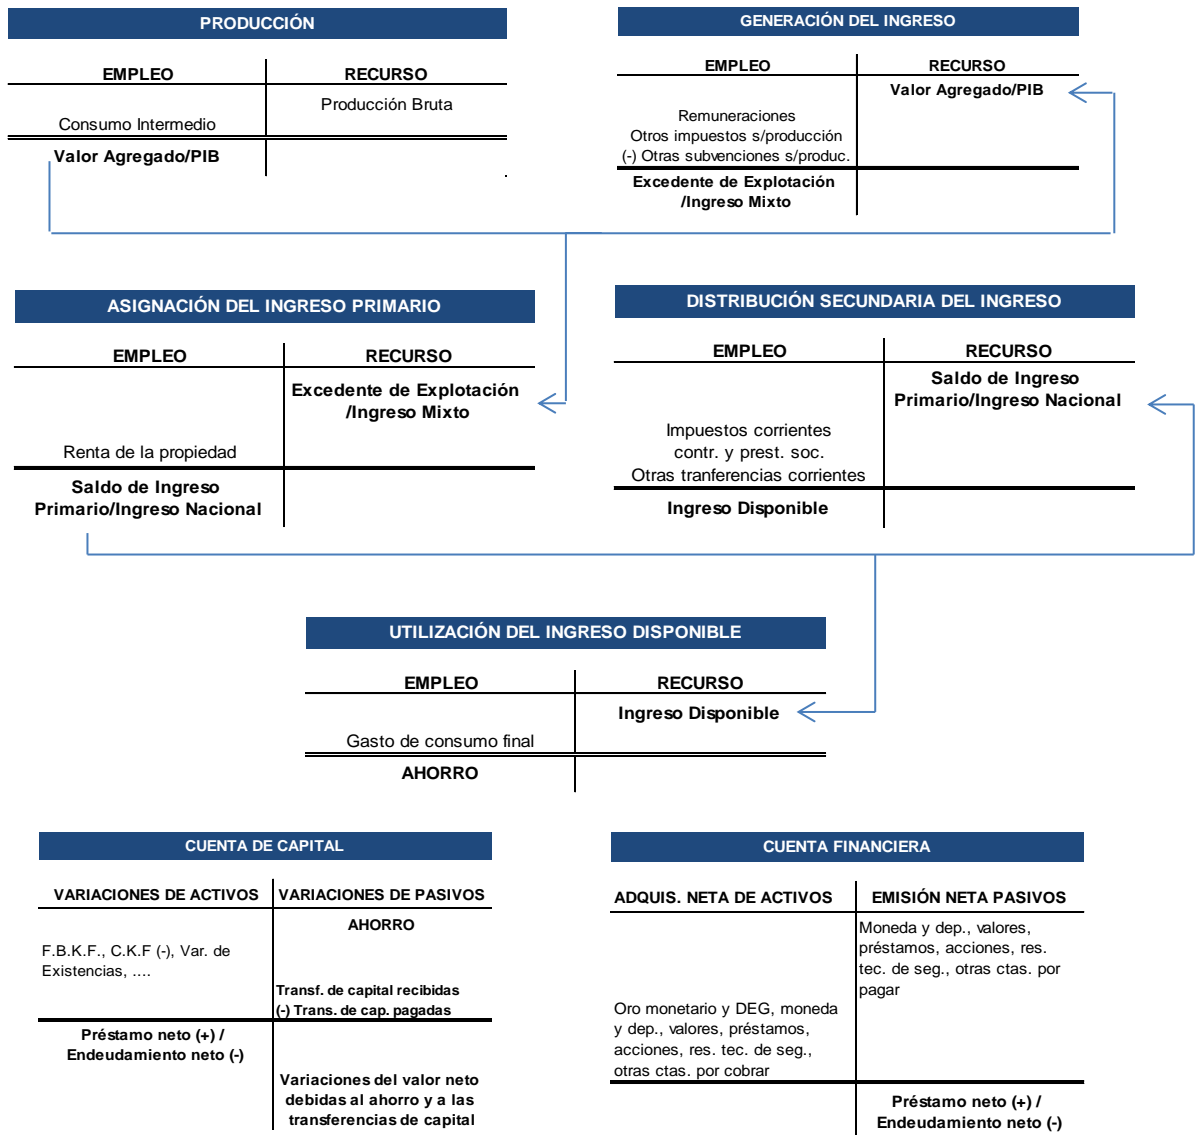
PRODUCCIÓN

| EMPLEO | RECURSO |
|---|---|
| Consumo Intermedio | Producción Bruta |
| Valor Agregado/PIB | |

GENERACIÓN DEL INGRESO

| EMPLEO | RECURSO |
|---|---|
| Remuneraciones Otros impuestos s/producción (-) Otras subvenciones s/produc. | Valor Agregado/PIB |
| Excedente de Explotación /Ingreso Mixto | |

ASIGNACIÓN DEL INGRESO PRIMARIO

| EMPLEO | RECURSO |
|---|---|
| Renta de la propiedad | Excedente de Explotación /Ingreso Mixto |
| Saldo de Ingreso Primario/Ingreso Nacional | |

DISTRIBUCIÓN SECUNDARIA DEL INGRESO

| EMPLEO | RECURSO |
|---|---|
| Impuestos corrientes contr. y prest. soc. Otras tranferencias corrientes | Saldo de Ingreso Primario/Ingreso Nacional |
| Ingreso Disponible | |

UTILIZACIÓN DEL INGRESO DISPONIBLE

| EMPLEO | RECURSO |
|---|---|
| Gasto de consumo final | Ingreso Disponible |
| AHORRO | |

CUENTA DE CAPITAL

| VARIACIONES DE ACTIVOS | VARIACIONES DE PASIVOS |
|---|---|
| F.B.K.F., C.K.F (-), Var. de Existencias, .... | AHORRO Transf. de capital recibidas (-) Trans. de cap. pagadas |
| Préstamo neto (+) / Endeudamiento neto (-) | Variaciones del valor neto debidas al ahorro y a las transferencias de capital |

CUENTA FINANCIERA

| ADQUIS. NETA DE ACTIVOS | EMISIÓN NETA PASIVOS |
|---|---|
| Oro monetario y DEG, moneda y dep., valores, préstamos, acciones, res. tec. de seg., otras ctas. por cobrar | Moneda y dep., valores, préstamos, acciones, res. tec. de seg., otras ctas. por pagar |
| | Préstamo neto (+) / Endeudamiento neto (-) |